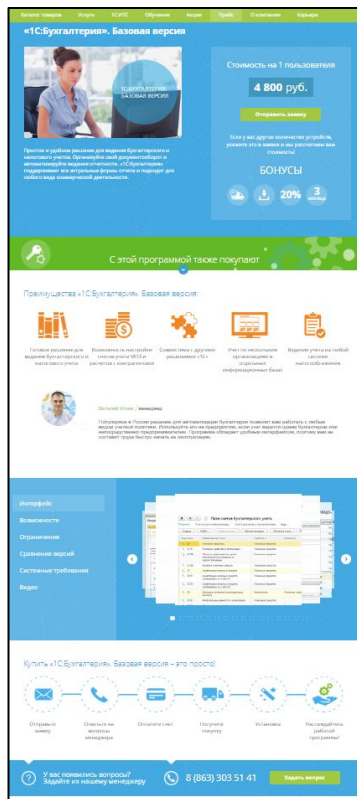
Каталог товаров Услуги 1С:ИТС Обучение Акции Прайс Отзывы Карьера

«1С:Бухгалтерия». Базовая версия

1С:БУХГАЛТЕРИЯ БАЗОВАЯ ВЕРСИЯ

Простое и удобное решение для ведения бухгалтерского и налогового учета. Организуйте свой документооборот и автоматизируйте ведение отчетности. «1С:Бухгалтерия» поддерживает все актуальные формы отчета и подходит для любого вида коммерческой деятельности.

Стоимость на 1 пользователя

4 800 руб.

Отправить заявку

Если у вас другое количество устройств, укажите это в заявке и мы рассчитаем вам стоимость!

БОНУСЫ

20% 3 месяца

С этой программой также покупают

Преимущества «1С:Бухгалтерия». Базовая версия:

Готовое решение для ведения бухгалтерского и налогового учета

Возможность настройки счетов учета МПЗ и расчетов с контрагентами

Совместима с другими решениями «1С»

Учет по нескольким организациям в отдельных информационных базах

Ведение учета на любой системе налогообложения

Виталий Югин / менеджер

Популярное в России решение для автоматизации бухгалтерии позволит вам работать с любым видом учетной политики. Используйте его на предприятии, если учет ведется одним бухгалтером или непосредственно предпринимателем. Программа обладает удобным интерфейсом, поэтому вам не составит труда быстро начать ее эксплуатацию.

Интерфейс
Возможности
Ограничения
Сравнение версий
Системные требования
Видео

План счетов бухгалтерского учета

Купить «1С:Бухгалтерия». Базовая версия – это просто!

Отправить заявку

Ответить на вопросы менеджера

Оплатите счет

Получите покупку

Установка

Наслаждайтесь работой программы!

У вас появились вопросы? Задайте их нашему менеджеру

8 (863) 303 51 41

Задать вопрос